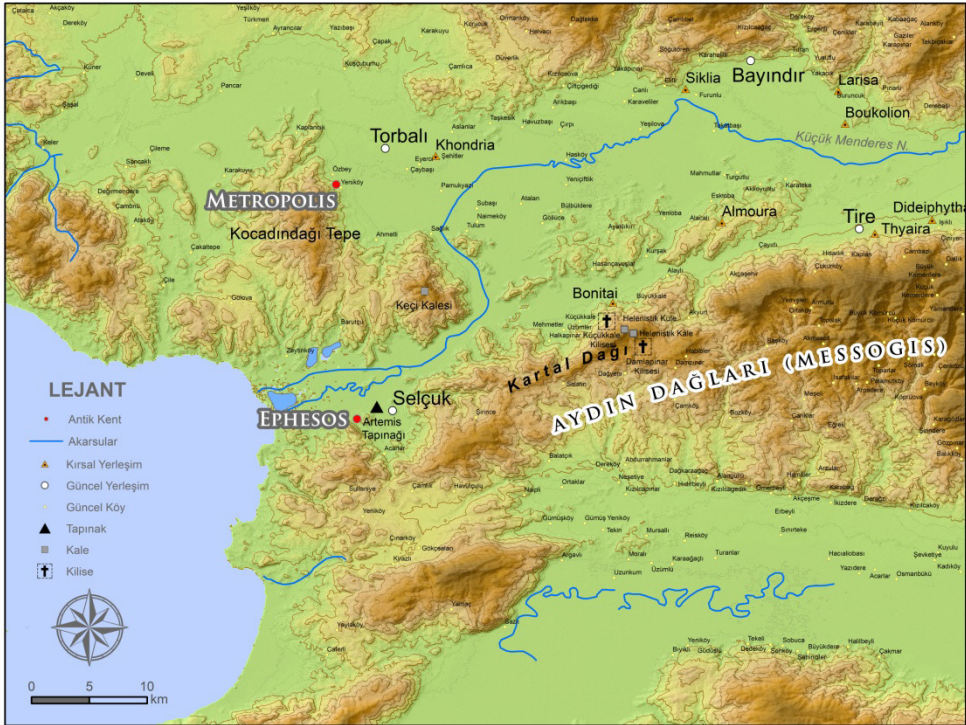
Bayındır
Siklia
Larisa
Boukolion
Küçük Menderes N.
Torbalı
Khondria
METROPOLIS
Kocadındağı Tepe
Tire
Dideiphytha
Thyaira
Almoura
Keçi Kalesi
Bonitai
Helenistik Kule
Helenistik Kale
Kilisesi
Damlapınar Kilisesi
Kartal Dağı
AYDIN DAĞLARI (MESSOGIS)
Selçuk
EPHESOS
Artemis Tapınağı

LEJANT
Antik Kent
Akarsular
Kırsal Yerleşim
Güncel Yerleşim
Güncel Köy
Tapınak
Kale
Kilise

0 5 10 km